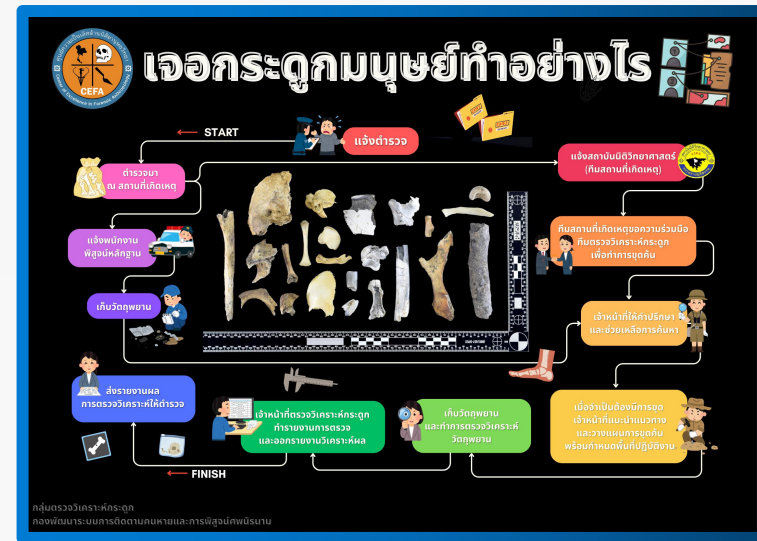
เจอกระดูกมนุษย์ทำอย่างไร

CEFA

START

แจ้งตำรวจ

ตำรวจมา ณ สถานที่เกิดเหตุ

แจ้งสถาบันนิติวิทยาศาสตร์ (ทีมสถานที่เกิดเหตุ)

แจ้งพนักงานพิสูจน์หลักฐาน

ทีมสถานที่เกิดเหตุขอความร่วมมือทีมตรวจวิเคราะห์กระดูกเพื่อทำการขุดค้น

เก็บวัตถุพยาน

เจ้าหน้าที่ให้คำปรึกษาและช่วยเหลือการค้นหา

ส่งรายงานผลการตรวจวิเคราะห์ให้ตำรวจ

เจ้าหน้าที่ตรวจวิเคราะห์กระดูกทำรายงานการตรวจและออกรายงานวิเคราะห์ผล

เก็บวัตถุพยานและทำการตรวจวิเคราะห์วัตถุพยาน

เมื่อจำเป็นต้องมีการขุด เจ้าหน้าที่จะนำแนวทางและวางแผนการขุดค้นพร้อมกำหนดพื้นที่ปฏิบัติงาน

FINISH

กลุ่มตรวจวิเคราะห์กระดูก
กองพัฒนาระบบการติดตามคนหายและการพิสูจน์ศพนิรนาม